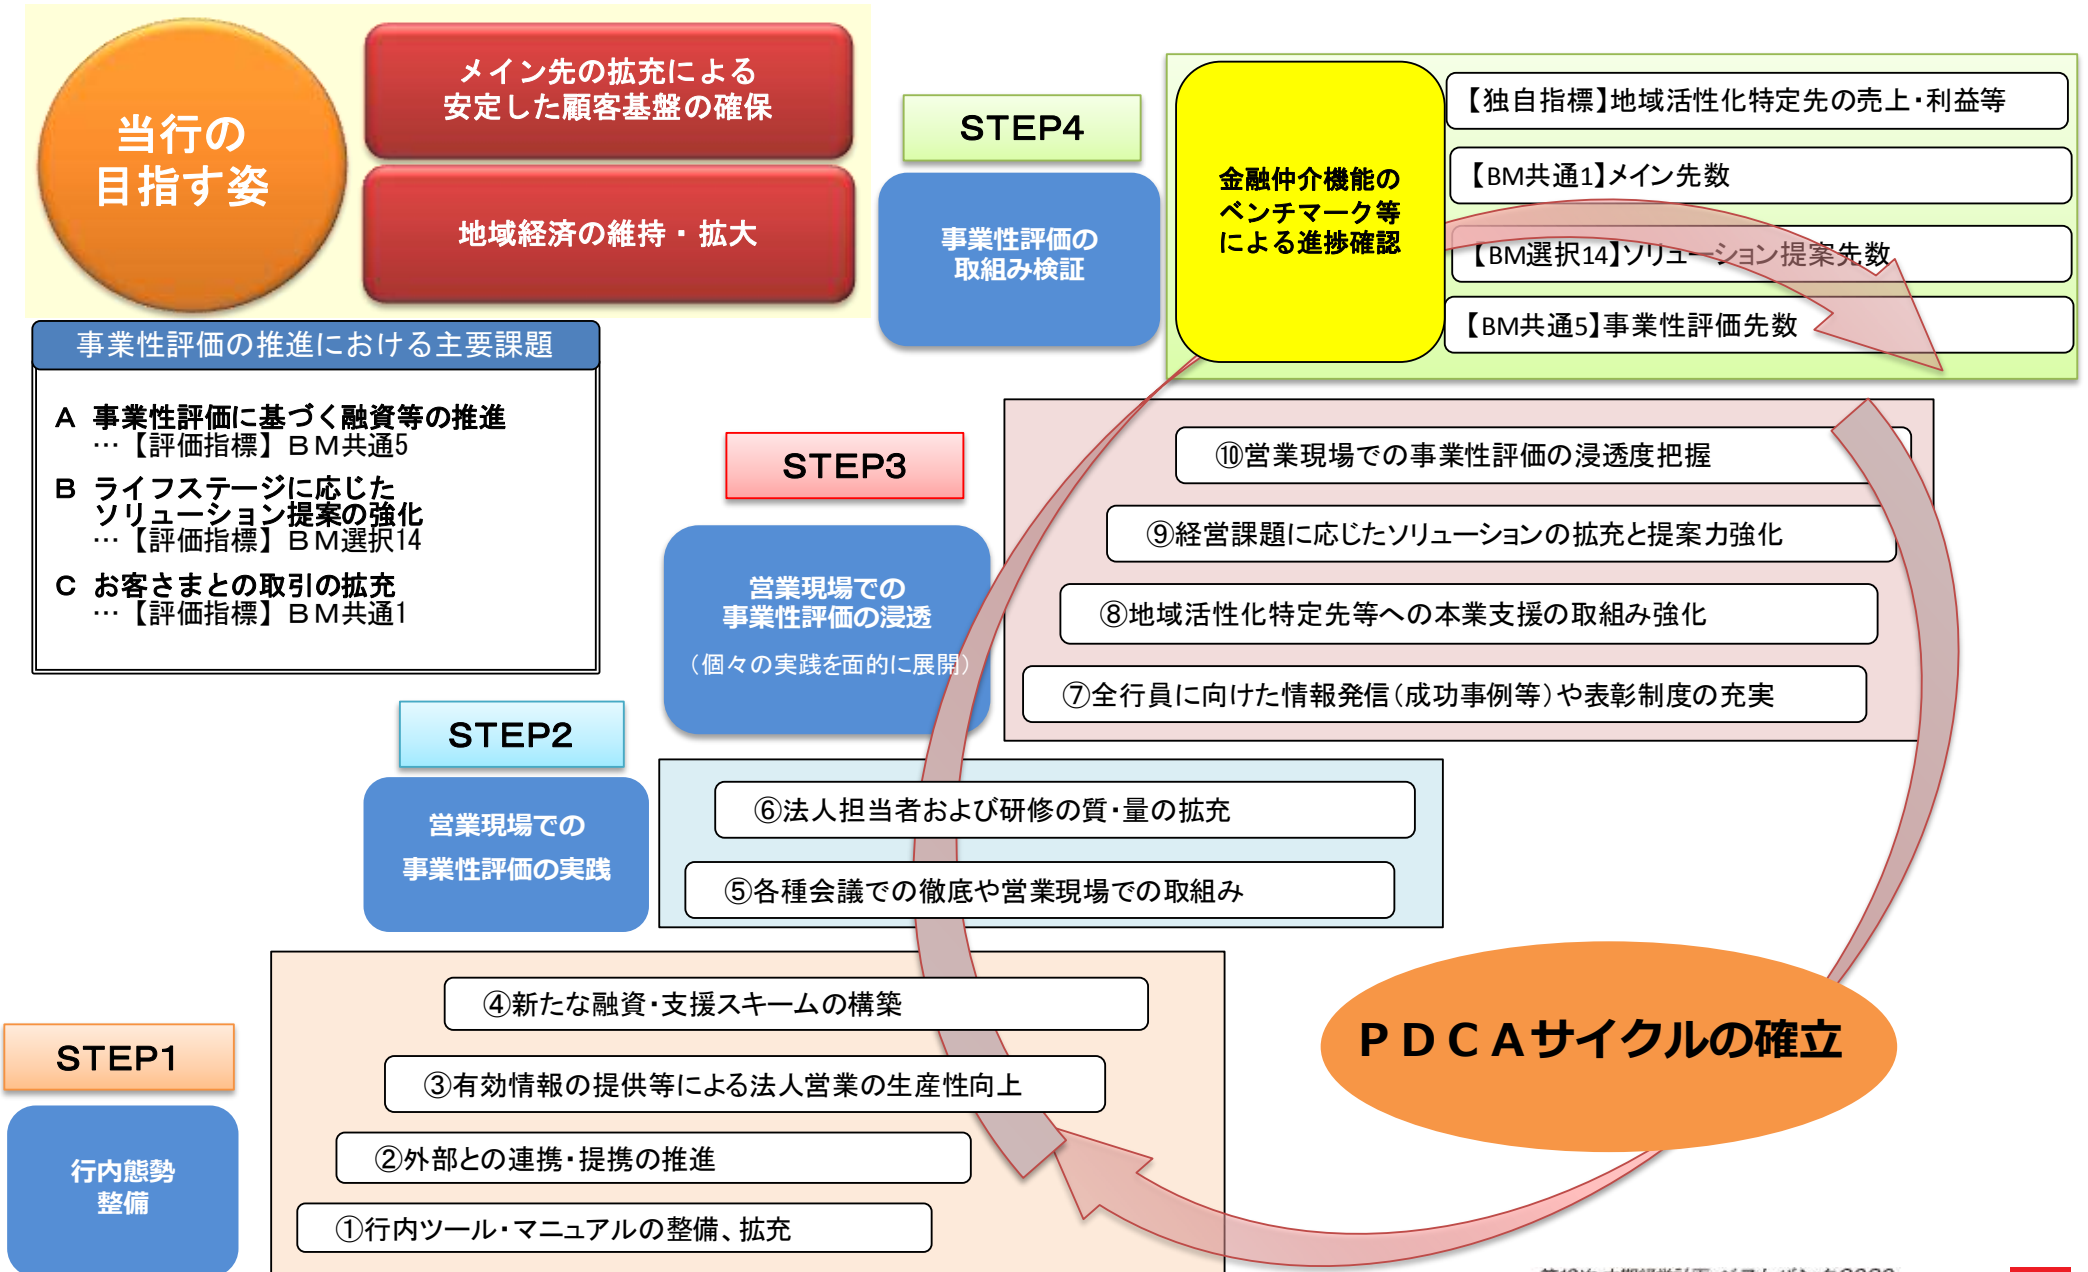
当行の
目指す姿

メイン先の拡充による
安定した顧客基盤の確保

地域経済の維持・拡大

事業性評価の推進における主要課題

A 事業性評価に基づく融資等の推進
…【評価指標】ＢＭ共通5

B ライフステージに応じた
ソリューション提案の強化
…【評価指標】ＢＭ選択14

C お客さまとの取引の拡充
…【評価指標】ＢＭ共通1

STEP4

事業性評価の
取組み検証

金融仲介機能の
ベンチマーク等
による進捗確認

【独自指標】地域活性化特定先の売上・利益等

【BM共通1】メイン先数

【BM選択14】ソリューション提案先数

【BM共通5】事業性評価先数

STEP3

営業現場での
事業性評価の浸透
（個々の実践を面的に展開）

⑩営業現場での事業性評価の浸透度把握

⑨経営課題に応じたソリューションの拡充と提案力強化

⑧地域活性化特定先等への本業支援の取組み強化

⑦全行員に向けた情報発信（成功事例等）や表彰制度の充実

STEP2

営業現場での
事業性評価の実践

⑥法人担当者および研修の質・量の拡充

⑤各種会議での徹底や営業現場での取組み

STEP1

行内態勢
整備

④新たな融資・支援スキームの構築

③有効情報の提供等による法人営業の生産性向上

②外部との連携・提携の推進

①行内ツール・マニュアルの整備、拡充

ＰＤＣＡサイクルの確立

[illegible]